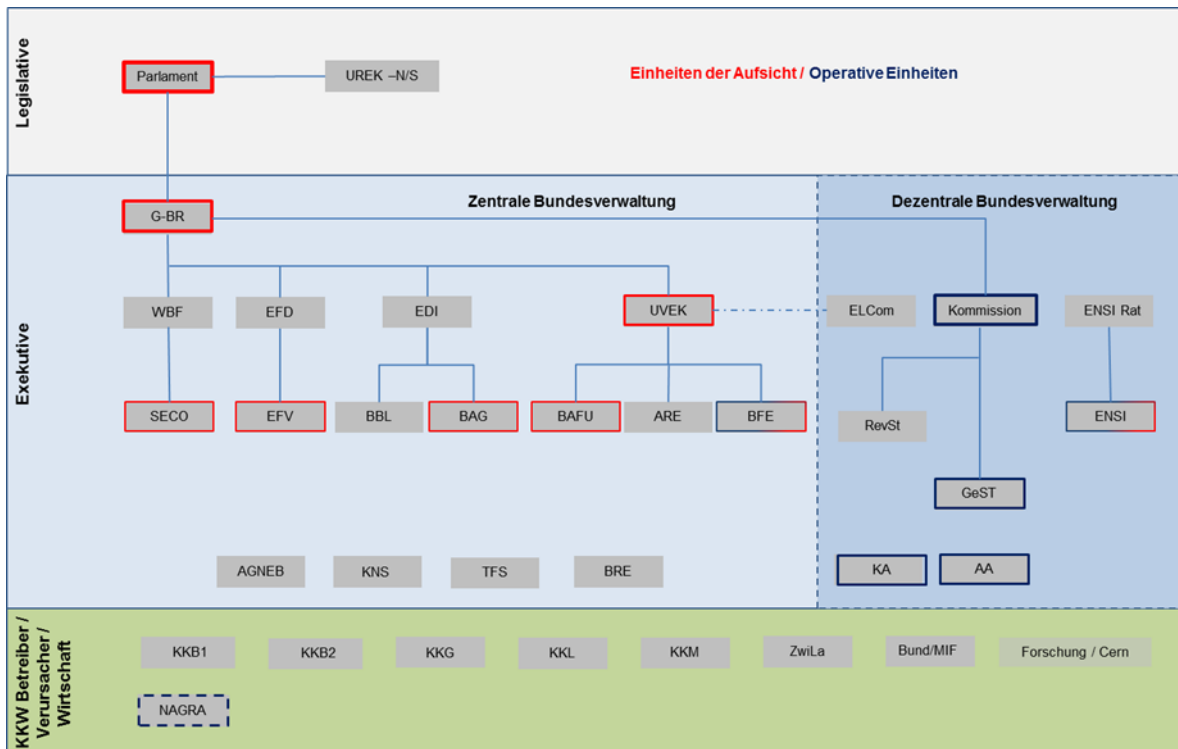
Legislative

Parlament

UREK –N/S

Einheiten der Aufsicht / Operative Einheiten

Exekutive

Zentrale Bundesverwaltung

Dezentrale Bundesverwaltung

G-BR

WBF

EFD

EDI

UVEK

ELCom

Kommission

ENSI Rat

SECO

EFV

BBL

BAG

BAFU

ARE

BFE

RevSt

ENSI

GeST

AGNEB

KNS

TFS

BRE

KA

AA

KKW Betreiber / Verursacher / Wirtschaft

KKB1

KKB2

KKG

KKL

KKM

ZwiLa

Bund/MIF

Forschung / Cern

NAGRA